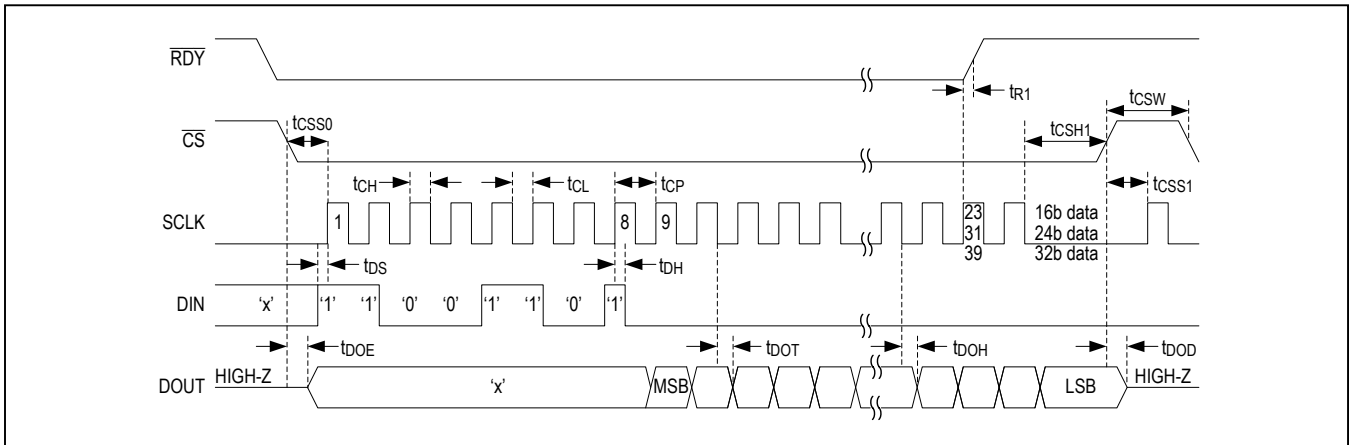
$\overline{RDY}$

$t_{R1}$

$t_{CSW}$

$t_{CSS0}$

$t_{CSH1}$

$\overline{CS}$

$t_{CH}$ $t_{CL}$ $t_{CP}$ $t_{CSS1}$

SCLK 1 8 9 23 31 39 16b data 24b data 32b data

$t_{DS}$ $t_{DH}$

DIN 'x' '1' '1' '0' '0' '1' '1' '0' '1'

$t_{DOE}$ $t_{DOT}$ $t_{DOH}$ $t_{DOD}$

DOUT HIGH-Z 'x' MSB LSB HIGH-Z